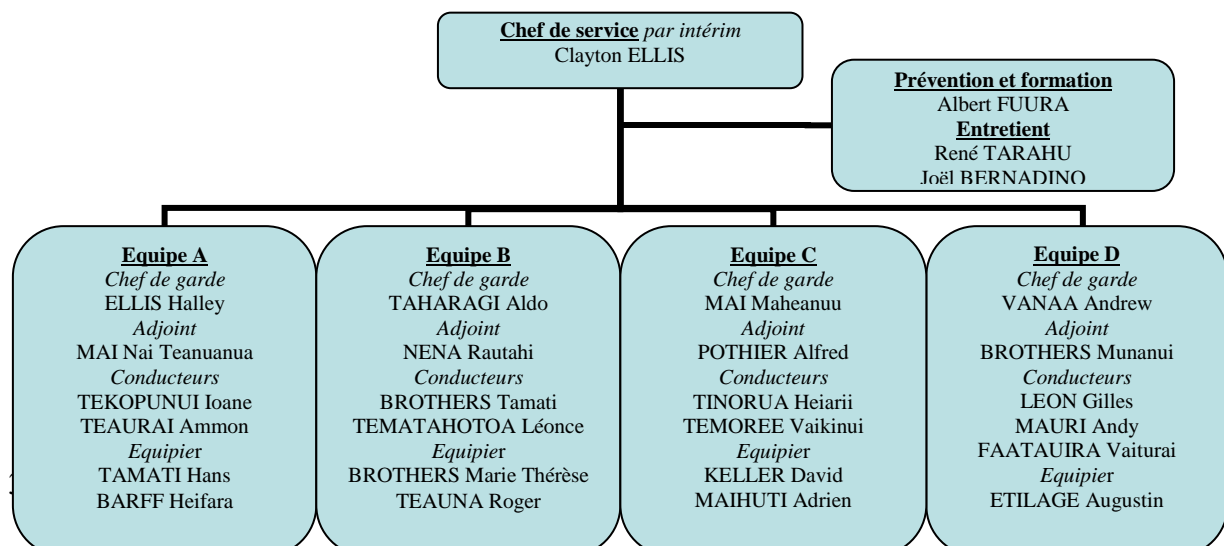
**Chef de service** *par intérim*
Clayton ELLIS

**Prévention et formation**
Albert FUURA
**Entretient**
René TARAHU
Joël BERNADINO

**Equipe A**
*Chef de garde*
ELLIS Halley
*Adjoint*
MAI Nai Teanuanua
*Conducteurs*
TEKOPUNUI Ioane
TEAURAI Ammon
*Equipie*r
TAMATI Hans
BARFF Heifara

**Equipe B**
*Chef de garde*
TAHARAGI Aldo
*Adjoint*
NENA Rautahi
*Conducteurs*
BROTHERS Tamati
TEMATAHOTOA Léonce
*Equipie*r
BROTHERS Marie Thérèse
TEAUNA Roger

**Equipe C**
*Chef de garde*
MAI Maheanuu
*Adjoint*
POTHIER Alfred
*Conducteurs*
TINORUA Heiarii
TEMOREE Vaikinui
*Equipie*r
KELLER David
MAIHUTI Adrien

**Equipe D**
*Chef de garde*
VANAA Andrew
*Adjoint*
BROTHERS Munanui
*Conducteurs*
LEON Gilles
MAURI Andy
FAATAUIRA Vaiturai
*Equipie*r
ETILAGE Augustin